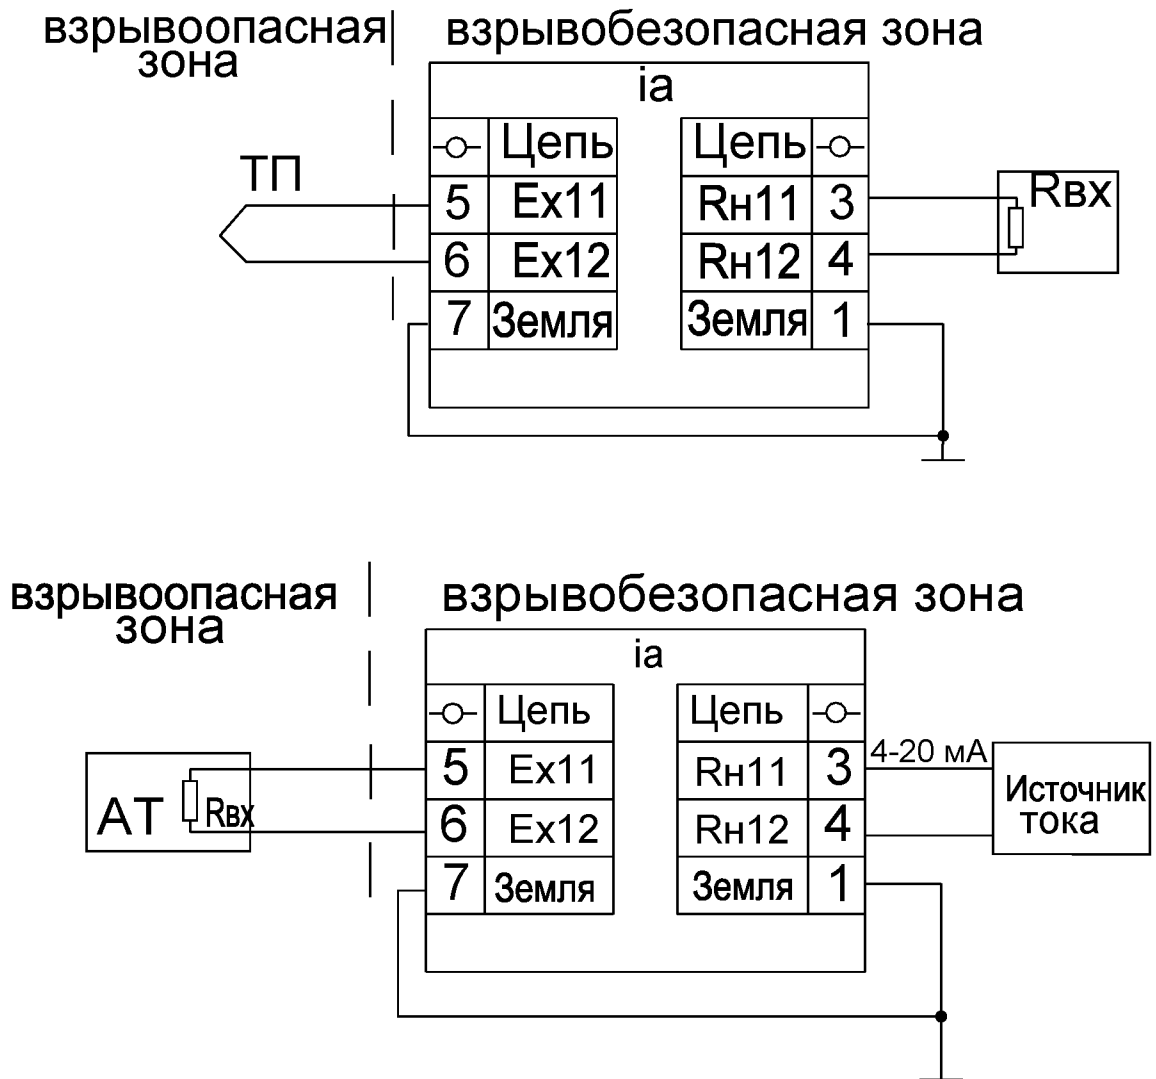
взрывоопасная зона

взрывобезопасная зона

ia

| -o- | Цепь |
|---|---|
| 5 | Ex11 |
| 6 | Ex12 |
| 7 | Земля |

| Цепь | -o- |
|---|---|
| Rн11 | 3 |
| Rн12 | 4 |
| Земля | 1 |

ТП

Rвх

взрывоопасная зона

взрывобезопасная зона

ia

| -o- | Цепь |
|---|---|
| 5 | Ex11 |
| 6 | Ex12 |
| 7 | Земля |

| Цепь | -o- |
|---|---|
| Rн11 | 3 |
| Rн12 | 4 |
| Земля | 1 |

АТ

Rвх

4-20 мА

Источник тока